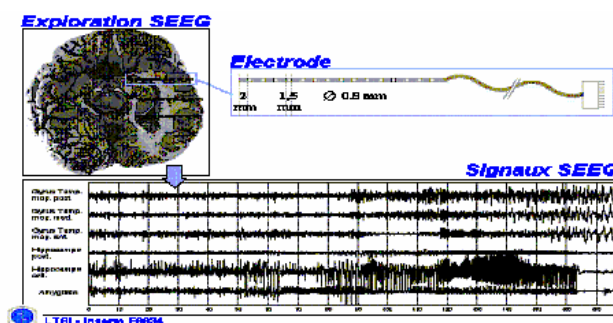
Exploration SEEG

Electrode

2 mm

1,5 mm

Ø 0.8 mm

Signaux SEEG

Gyrus Temp. moy. post.

Gyrus Temp. moy. med.

Gyrus Temp. moy. ant.

Hippocampe post.

Hippocampe ant.

Amygdale

LTSI - Inserm E0034